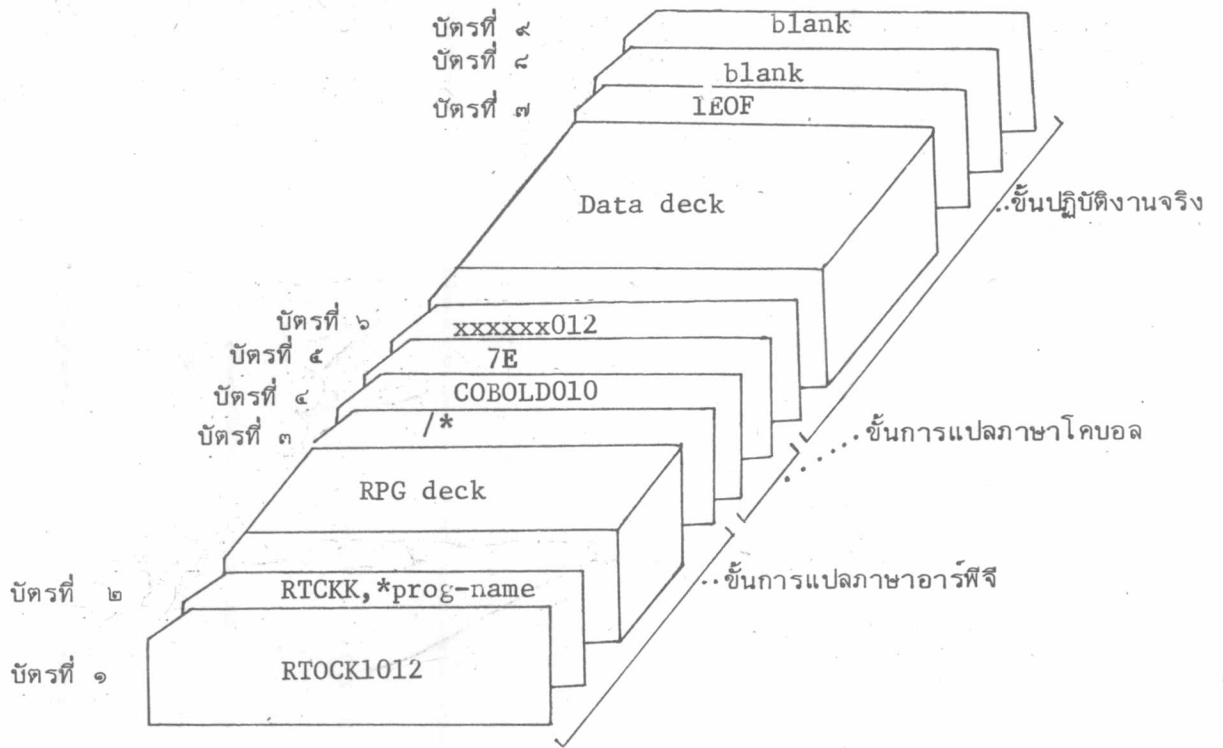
บัตรที่ ๙
blank
บัตรที่ ๘
blank
บัตรที่ ๗
1EOF
Data deck
..ขั้นปฏิบัติงานจริง
บัตรที่ ๖
xxxxxx012
บัตรที่ ๕
7E
บัตรที่ ๔
COBOLD010
บัตรที่ ๓
/*
.....ขั้นการแปลภาษาโคบอล
RPG deck
บัตรที่ ๒
RTCKK,*prog-name
..ขั้นการแปลภาษาอาร์พีจี
บัตรที่ ๑
RTOCK1012